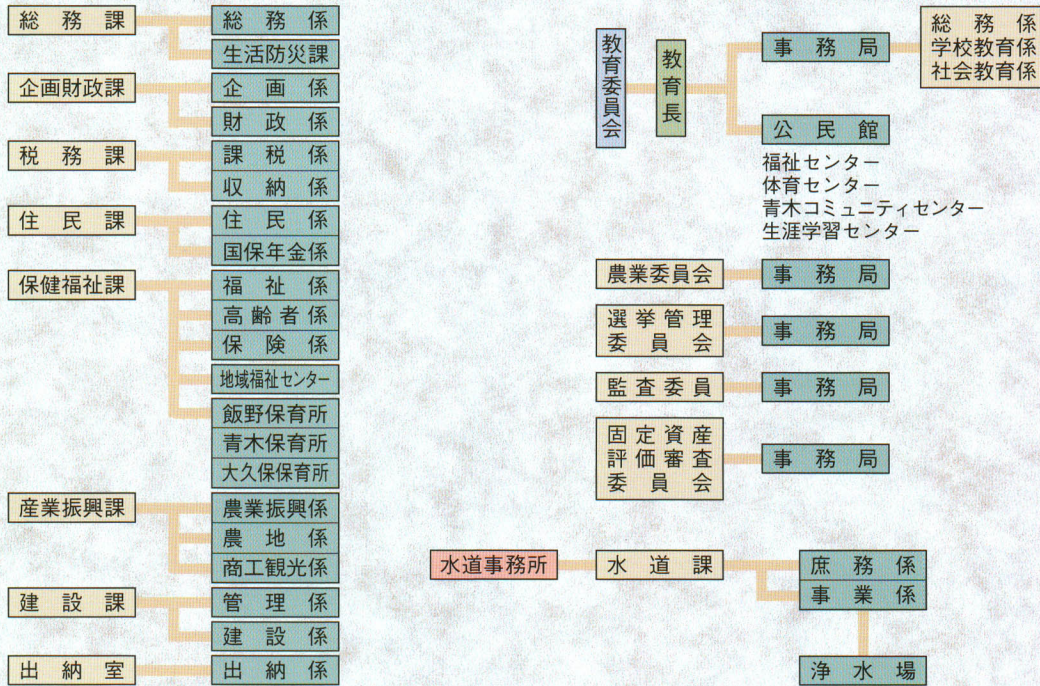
総務課
総務係
生活防災課

企画財政課
企画係
財政係

税務課
課税係
収納係

住民課
住民係
国保年金係

保健福祉課
福祉係
高齢者係
保険係
地域福祉センター
飯野保育所
青木保育所
大久保保育所

産業振興課
農業振興係
農地係
商工観光係

建設課
管理係
建設係

出納室
出納係

教育委員会
教育長
事務局
総務係
学校教育係
社会教育係
公民館
福祉センター
体育センター
青木コミュニティセンター
生涯学習センター

農業委員会
事務局

選挙管理委員会
事務局

監査委員
事務局

固定資産評価審査委員会
事務局

水道事務所
水道課
庶務係
事業係
浄水場